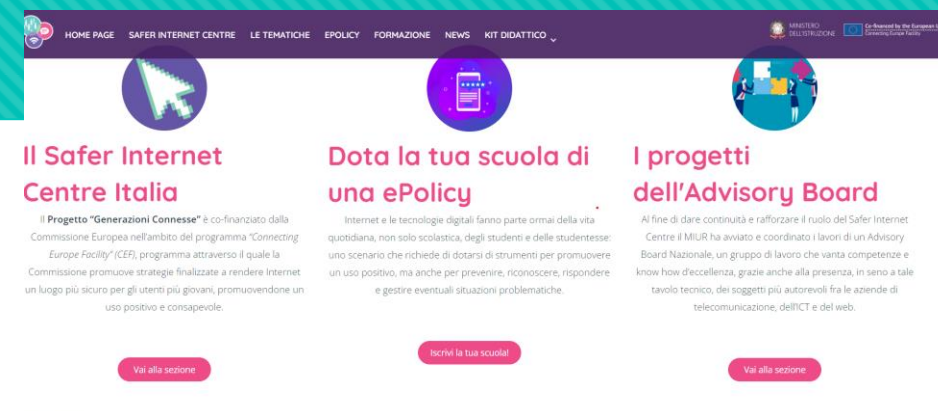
HOME PAGE SAFER INTERNET CENTRE LE TEMATICHE EPOLICY FORMAZIONE NEWS KIT DIDATTICO

MINISTERO DELL'ISTRUZIONE

Co-financed by the European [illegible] Connecting Europe Facility

Il Safer Internet Centre Italia

Il Progetto "Generazioni Connesse" è co-finanziato dalla Commissione Europea nell'ambito del programma "Connecting Europe Facility" (CEF), programma attraverso il quale la Commissione promuove strategie finalizzate a rendere Internet un luogo più sicuro per gli utenti più giovani, promuovendone un uso positivo e consapevole.

Vai alla sezione

Dota la tua scuola di una ePolicy

Internet e le tecnologie digitali fanno parte ormai della vita quotidiana, non solo scolastica, degli studenti e delle studentesse: uno scenario che richiede di dotarsi di strumenti per promuovere un uso positivo, ma anche per prevenire, riconoscere, rispondere e gestire eventuali situazioni problematiche.

Iscrivi la tua scuola!

I progetti dell'Advisory Board

Al fine di dare continuità e rafforzare il ruolo del Safer Internet Centre il MIUR ha avviato e coordinato i lavori di un Advisory Board Nazionale, un gruppo di lavoro che vanta competenze e know how d'eccellenza, grazie anche alla presenza, in seno a tale tavolo tecnico, dei soggetti più autorevoli fra le aziende di telecomunicazione, dell'ICT e del web.

Vai alla sezione